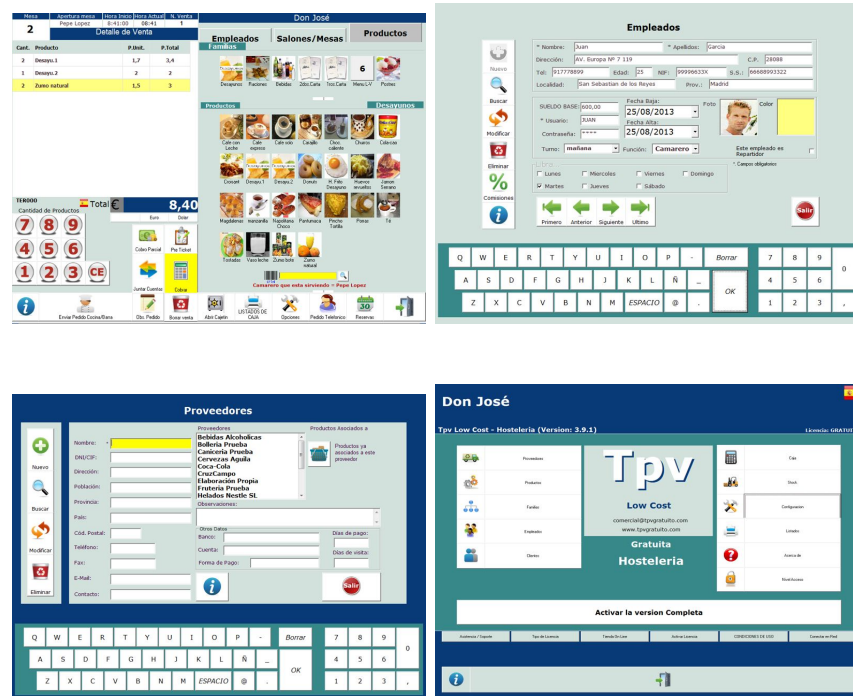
Mesa 2 | Apertura mesa Pepe Lopez | Hora Inicio 8:41:00 | Hora Actual 08:41 | N. Venta 1

Detalle de Venta

| Cant. | Producto | P.Unit. | P.Total |
|---|---|---|---|
| 2 | Desayu.1 | 1,7 | 3,4 |
| 1 | Desayu.2 | 2 | 2 |
| 2 | Zumo natural | 1,5 | 3 |

TERO00
Total 8,40
Euro Dolar
Cantidad de Productos
7 8 9
4 5 6
1 2 3 CE
Cobro Parcial
Pre Ticket
Juntar Cuentas
Cobrar

Don José
Empleados | Salones/Mesas | Productos
Familias
Desayunos Raciones Bebidas 2dos.Carta Tros.Carta 6 Menú L-V Postres
Productos
Desayunos
Cafe con Leche Cafe expreso Cafe solo Carajillo Choco caliente Churros Colacao
Croisant Desayu.1 Desayu.2 Donuts H. Frito Desayuno Huevos revueltos Jamon Serrano
Magdalenas manzanilla Napolitana Choco Pantumaca Pincho Tortilla Porras Te
Tostadas Vaso leche Zumo bote Zumo natural
Camarero que esta sirviendo = Pepe Lopez
Enviar Pedido Cocina/Barra | Dto. Pedido | Borrar venta | Abrir Cajón | LISTADOS DE CAJA | Opciones | Pedido Telefonico | Reservas

Empleados
Nuevo
Buscar
Modificar
Eliminar
Comisiones
* Nombre: Juan | * Apellidos: Garcia
Dirección: AV. Europa Nº 7 119 | C.P. 28088
Tel: 917778899 | Edad: 25 | NIF: 99996633X | S.S.: 66688993322
Localidad: San Sebastian de los Reyes | Prov.: Madrid
SUELDO BASE: 600,00 | Fecha Baja: 25/08/2013 | Foto | Color
* Usuario: JUAN | Fecha Alta: 25/08/2013
Contraseña: ****
Turno: mañana | Función: Camarero | Este empleado es Repartidor
Libre
Lunes Miercoles Viernes Domingo
Martes Jueves Sábado
* Campos obligatorios
Primero Anterior Siguiente Ultimo
Salir
Q W E R T Y U I O P - Borrar 7 8 9
A S D F G H J K L Ñ _ OK 4 5 6 0
Z X C V B N M ESPACIO @ . 1 2 3 ,

Proveedores
Nuevo
Buscar
Modificar
Eliminar
Nombre: *
DNI/CIF:
Dirección:
Población:
Provincia:
País:
Cód. Postal:
Teléfono:
Fax:
E-Mail:
Contacto:
Proveedores
Bebidas Alcoholicas
Bolleria Prueba
Caniceria Prueba
Cervezas Aguila
Coca-Cola
CruzCampo
Elaboración Propia
Fruteria Prueba
Helados Nestle SL
Productos Asociados a
Productos ya asociados a este proveedor
Observaciones:
Otros Datos
Banco:
Cuenta:
Forma de Pago:
Dias de pago:
Dias de visita:
Salir
Q W E R T Y U I O P - Borrar 7 8 9
A S D F G H J K L Ñ _ OK 4 5 6 0
Z X C V B N M ESPACIO @ . 1 2 3 ,

Don José
Tpv Low Cost - Hosteleria (Version: 3.9.1)
Licencia: GRATUIT
Proveedores
Productos
Familias
Empleados
Clientes
Tpv
Low Cost
comercial@tpvgratuito.com
www.tpvgratuito.com
Gratuita
Hosteleria
Caja
Stock
Configuración
Listados
Acerca de
Modificaciones
Activar la version Completa
Asistencia / Soporte | Tipo de Licencia | Tienda On Line | Activar Licencia | CONDICIONES DE USO | Conectar en iPad